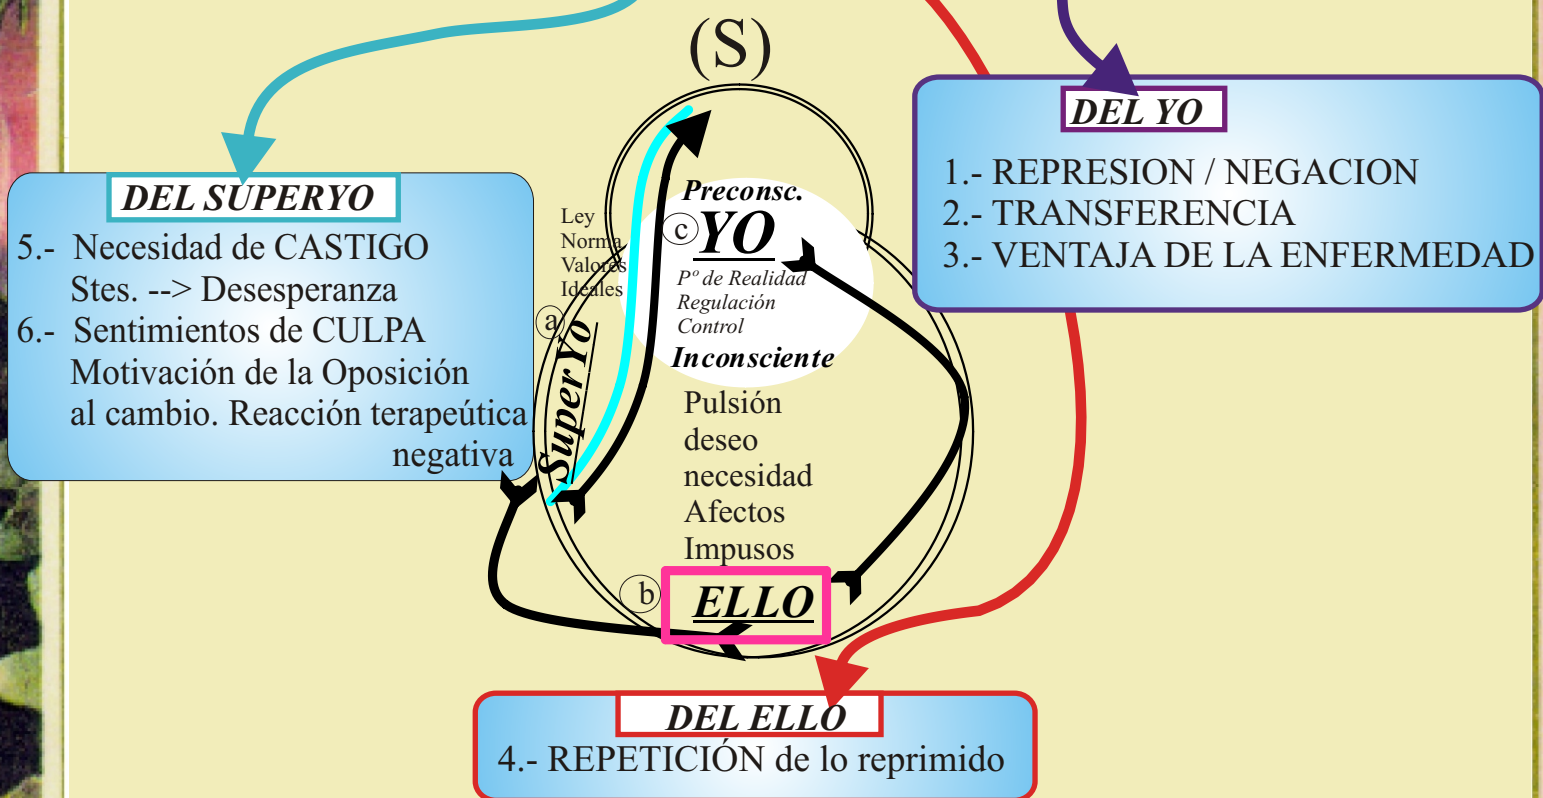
(S)

DEL YO
1.- REPRESION / NEGACION
2.- TRANSFERENCIA
3.- VENTAJA DE LA ENFERMEDAD

DEL SUPERYO
5.- Necesidad de CASTIGO
Stes. --> Desesperanza
6.- Sentimientos de CULPA
Motivación de la Oposición al cambio. Reacción terapeútica negativa

Ley
Norma
Valores
Ideales

a
SuperYo

Preconsc.
c YO
Pº de Realidad
Regulación
Control
Inconsciente

Pulsión
deseo
necesidad
Afectos
Impusos

b ELLO

DEL ELLO
4.- REPETICIÓN de lo reprimido